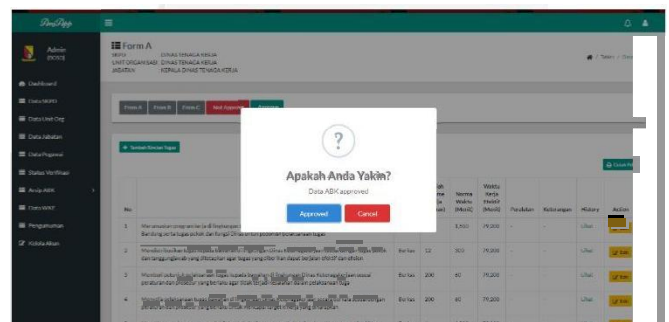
Form A

SKPD : DINAS TENAGA KERJA
UNIT ORGANISASI : DINAS TENAGA KERJA
JABATAN : KEPALA DINAS TENAGA KERJA

Admin
DISKO

Dashboard
Data SKPD
Data Unit Org
Data Jabatan
Data Pegawai
Status Verifikasi
Anjab ABK
Data WAF
Pengumuman
Kelola Akun

Form A
Form B
Form C
Not Approved
Approved

Tambah Rincian Tugas

Cetak

| No | | | Norma Waktu (Menit) | Waktu Kerja Efektif (Menit) | Penilaian | Keterangan | History | Action |
|---|---|---|---|---|---|---|---|---|
| 1 | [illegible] | | | 79,200 | | | Lihat | Edit |
| 2 | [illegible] | Berkas | 12 | 79,200 | | | Lihat | Edit |
| 3 | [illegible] | Berkas | 200 | 79,200 | | | Lihat | Edit |
| 4 | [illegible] | Berkas | 200 | 79,200 | | | Lihat | Edit |

?
Apakah Anda Yakin?
Data ABK approved
Approved
Cancel